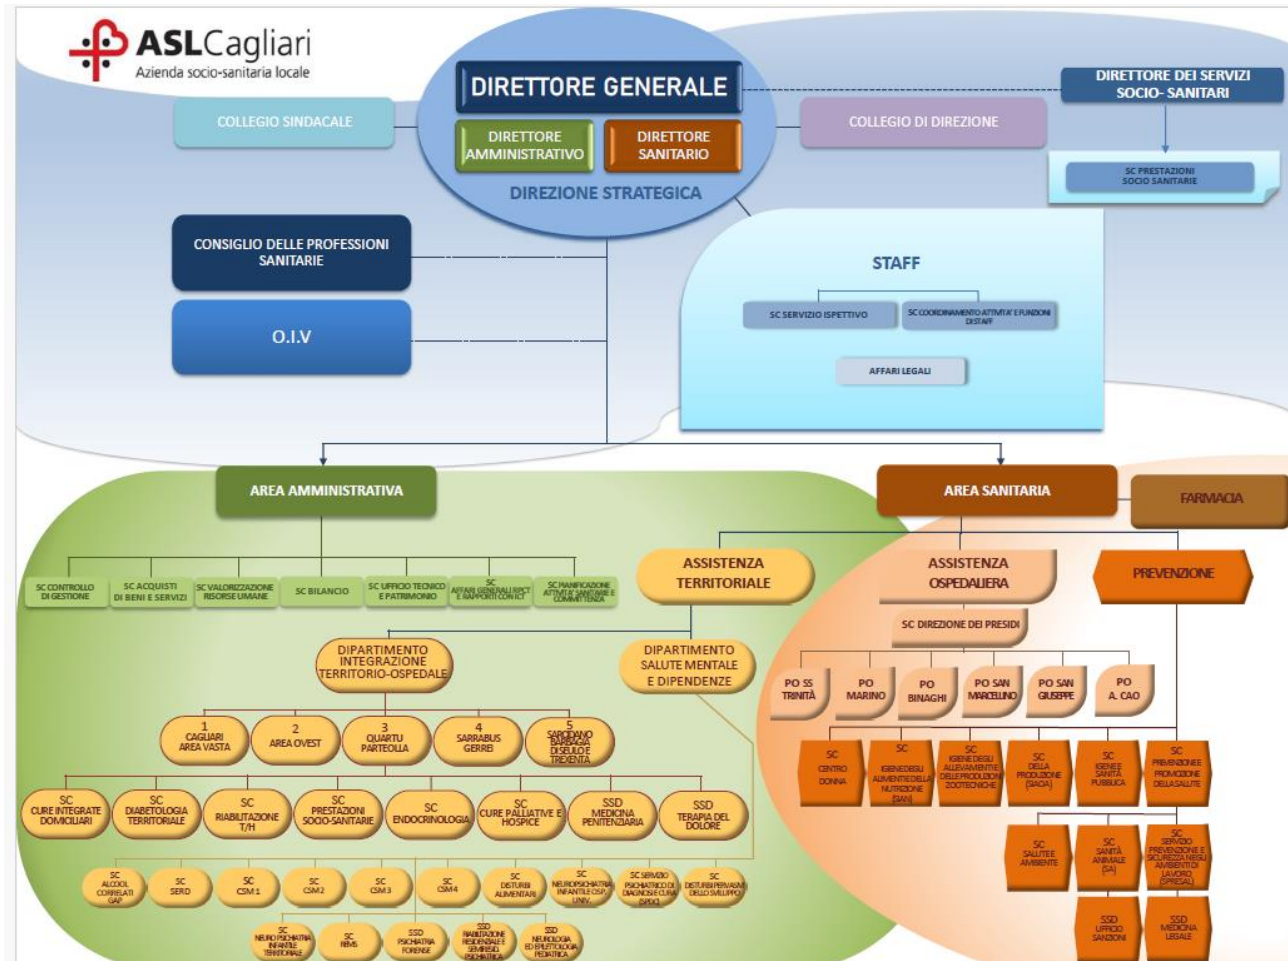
ASLCagliari
Azienda socio-sanitaria locale

DIRETTORE GENERALE

DIRETTORE AMMINISTRATIVO

DIRETTORE SANITARIO

DIREZIONE STRATEGICA

COLLEGIO SINDACALE

COLLEGIO DI DIREZIONE

DIRETTORE DEI SERVIZI SOCIO- SANITARI

SC PRESTAZIONI SOCIO SANITARIE

CONSIGLIO DELLE PROFESSIONI SANITARIE

O.I.V

STAFF

SC SERVIZIO ISPETTIVO

SC COORDINAMENTO ATTIVITA' E FUNZIONI DI STAFF

AFFARI LEGALI

AREA AMMINISTRATIVA

SC CONTROLLO DI GESTIONE

SC ACQUISTI DI BENI E SERVIZI

SC VALORIZZAZIONE RISORSE UMANE

SC BILANCIO

SC UFFICIO TECNICO E PATRIMONIO

SC AFFARI GENERALI RPCT E RAPPORTI CON ICT

SC PIANIFICAZIONE ATTIVITA' SANITARIE E COMMITTENZA

AREA SANITARIA

FARMACIA

ASSISTENZA TERRITORIALE

ASSISTENZA OSPEDALIERA

PREVENZIONE

SC DIREZIONE DEI PRESIDI

PO SS TRINITÀ

PO MARINO

PO BINAGHI

PO SAN MARCELLINO

PO SAN GIUSEPPE

PO A. CAO

DIPARTIMENTO INTEGRAZIONE TERRITORIO-OSPEDALE

DIPARTIMENTO SALUTE MENTALE E DIPENDENZE

1 CAGLIARI AREA VASTA

2 AREA OVEST

3 QUARTU PARTEOLLA

4 SARRABUS GERREI

5 SARCIDANO BARBAGIA DI SEULO E TREXENTA

SC CURE INTEGRATE DOMICILIARI

SC DIABETOLOGIA TERRITORIALE

SC RIABILITAZIONE T/H

SC PRESTAZIONI SOCIO-SANITARIE

SC ENDOCRINOLOGIA

SC CURE PALLIATIVE E HOSPICE

SSD MEDICINA PENITENZIARIA

SSD TERAPIA DEL DOLORE

SC ALCOOL CORRELATI GAP

SC SERD

SC CSM 1

SC CSM 2

SC CSM 3

SC CSM 4

SC DISTURBI ALIMENTARI

SC NEUROPSICHIATRIA INFANTILE CISA UNIV.

SC SERVIZIO PSICHIATRICO DI DIAGNOSI E CURA (SPDC)

SC DISTURBI PERVASIVI DELLO SVILUPPO

SC NEURO PSICHIATRIA INFANTILE TERRITORIALE

SC REMS

SSD PSICHIATRIA FORENSE

SSD RIABILITAZIONE RESIDENZIALE E SEMIRESID. PSICHIATRICA

SSD NEUROLOGIA ED EPILETTOLOGIA PEDIATRICA

SC CENTRO DONNA

SC IGIENE DEGLI ALIMENTI E DELLA NUTRIZIONE (SIAN)

SC IGIENE DEGLI ALLEVAMENTI E DELLE PRODUZIONI ZOOTECNICHE

SC DELLA PRODUZIONE (SIAOA)

SC IGIENE E SANITÀ PUBBLICA

SC PREVENZIONE E PROMOZIONE DELLA SALUTE

SC SALUTE E AMBIENTE

SC SANITÀ ANIMALE (SA)

SC SERVIZIO PREVENZIONE E SICUREZZA NEGLI AMBIENTI DI LAVORO (SPRESAL)

SSD UFFICIO SANZIONI

SSD MEDICINA LEGALE